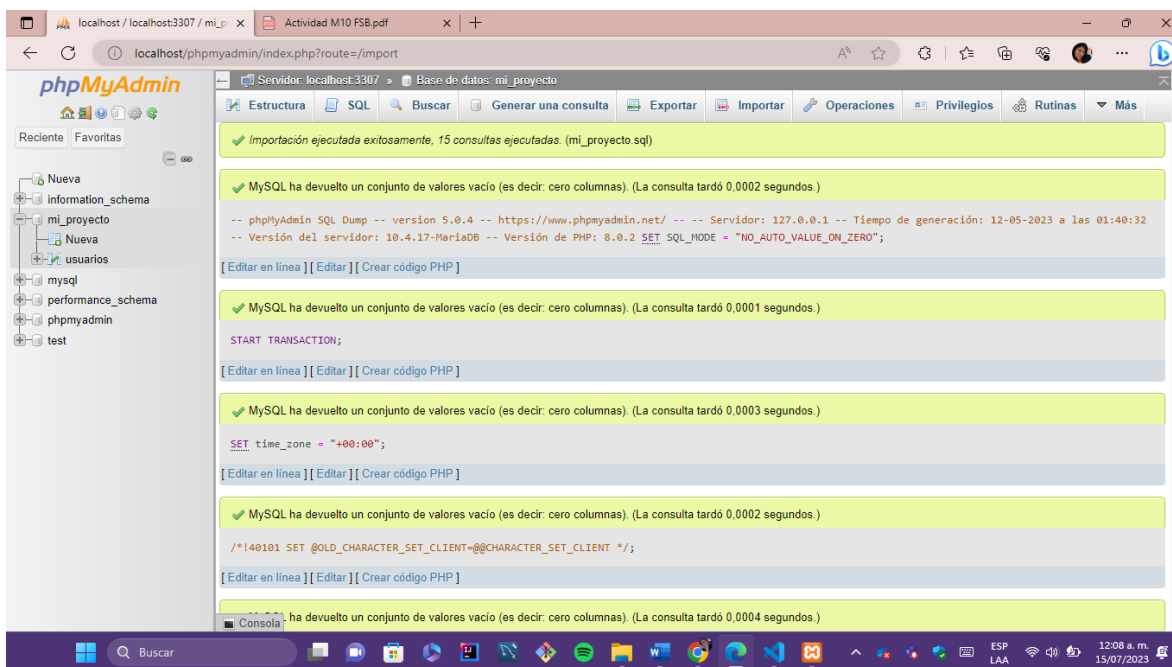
localhost / localhost:3307 / mi_p ×
Actividad M10 FSB.pdf ×
+
localhost/phpmyadmin/index.php?route=/import

phpMyAdmin
Reciente Favoritas
Nueva
information_schema
mi_proyecto
Nueva
usuarios
mysql
performance_schema
phpmyadmin
test

Servidor: localhost:3307 » Base de datos: mi_proyecto
Estructura SQL Buscar Generar una consulta Exportar Importar Operaciones Privilegios Rutinas Más

Importación ejecutada exitosamente, 15 consultas ejecutadas. (mi_proyecto.sql)

MySQL ha devuelto un conjunto de valores vacío (es decir: cero columnas). (La consulta tardó 0,0002 segundos.)

-- phpMyAdmin SQL Dump -- version 5.0.4 -- https://www.phpmyadmin.net/ -- -- Servidor: 127.0.0.1 -- Tiempo de generación: 12-05-2023 a las 01:40:32 -- Versión del servidor: 10.4.17-MariaDB -- Versión de PHP: 8.0.2 SET SQL_MODE = "NO_AUTO_VALUE_ON_ZERO";

[ Editar en línea ] [ Editar ] [ Crear código PHP ]

MySQL ha devuelto un conjunto de valores vacío (es decir: cero columnas). (La consulta tardó 0,0001 segundos.)

START TRANSACTION;

[ Editar en línea ] [ Editar ] [ Crear código PHP ]

MySQL ha devuelto un conjunto de valores vacío (es decir: cero columnas). (La consulta tardó 0,0003 segundos.)

SET time_zone = "+00:00";

[ Editar en línea ] [ Editar ] [ Crear código PHP ]

MySQL ha devuelto un conjunto de valores vacío (es decir: cero columnas). (La consulta tardó 0,0002 segundos.)

/*!40101 SET @OLD_CHARACTER_SET_CLIENT=@@CHARACTER_SET_CLIENT */;

[ Editar en línea ] [ Editar ] [ Crear código PHP ]

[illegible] ha devuelto un conjunto de valores vacío (es decir: cero columnas). (La consulta tardó 0,0004 segundos.)

Consola

Buscar
ESP LAA
12:08 a. m.
15/07/2023